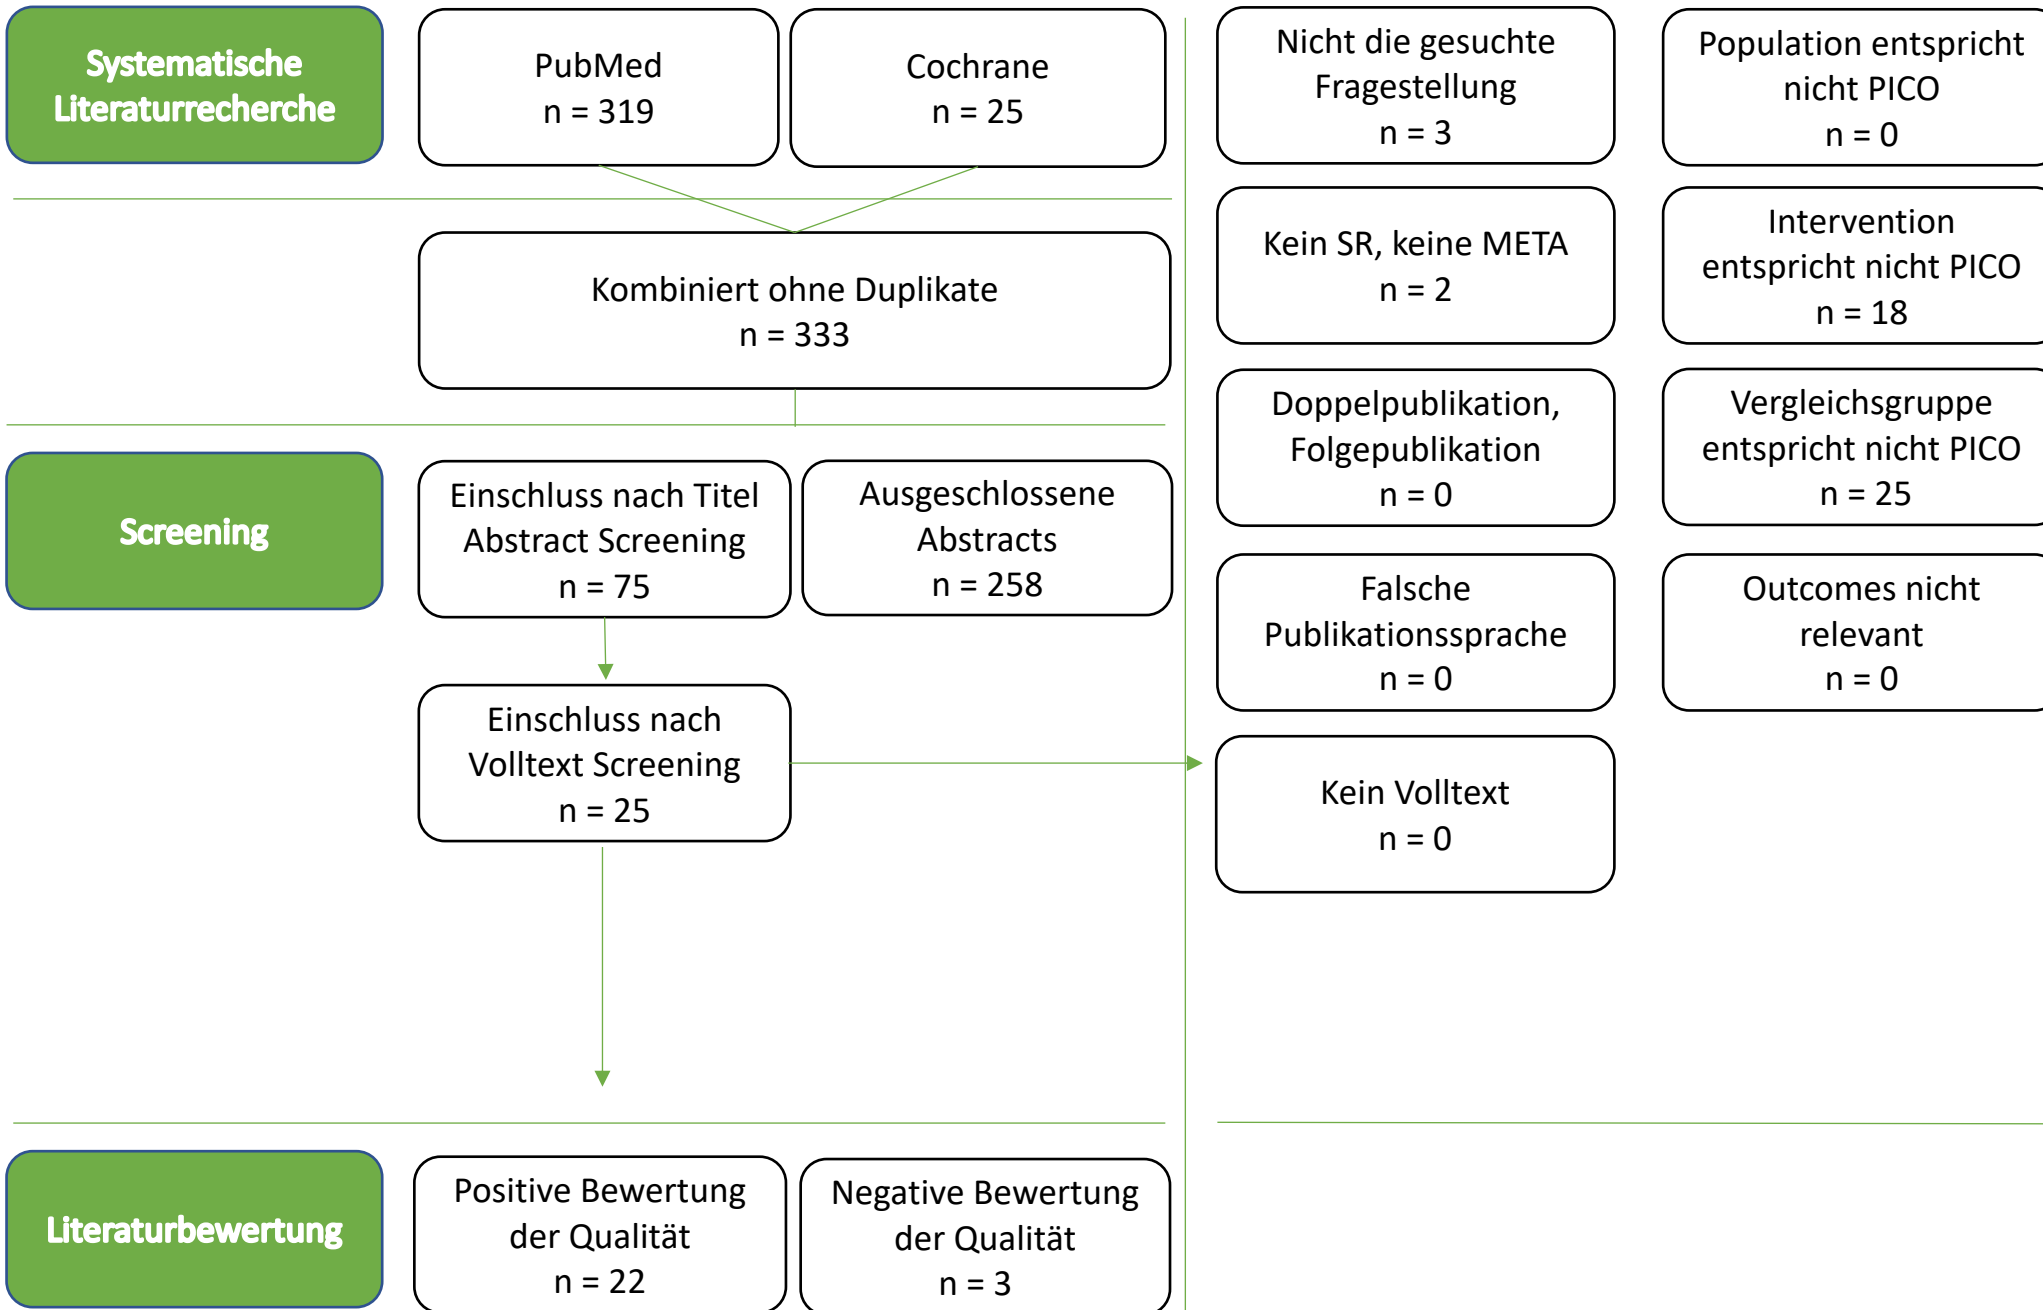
Systematische Literaturrecherche

PubMed
n = 319

Cochrane
n = 25

Kombiniert ohne Duplikate
n = 333

Screening

Einschluss nach Titel Abstract Screening
n = 75

Ausgeschlossene Abstracts
n = 258

Einschluss nach Volltext Screening
n = 25

Literaturbewertung

Positive Bewertung der Qualität
n = 22

Negative Bewertung der Qualität
n = 3

Nicht die gesuchte Fragestellung
n = 3

Population entspricht nicht PICO
n = 0

Kein SR, keine META
n = 2

Intervention entspricht nicht PICO
n = 18

Doppelpublikation, Folgepublikation
n = 0

Vergleichsgruppe entspricht nicht PICO
n = 25

Falsche Publikationssprache
n = 0

Outcomes nicht relevant
n = 0

Kein Volltext
n = 0